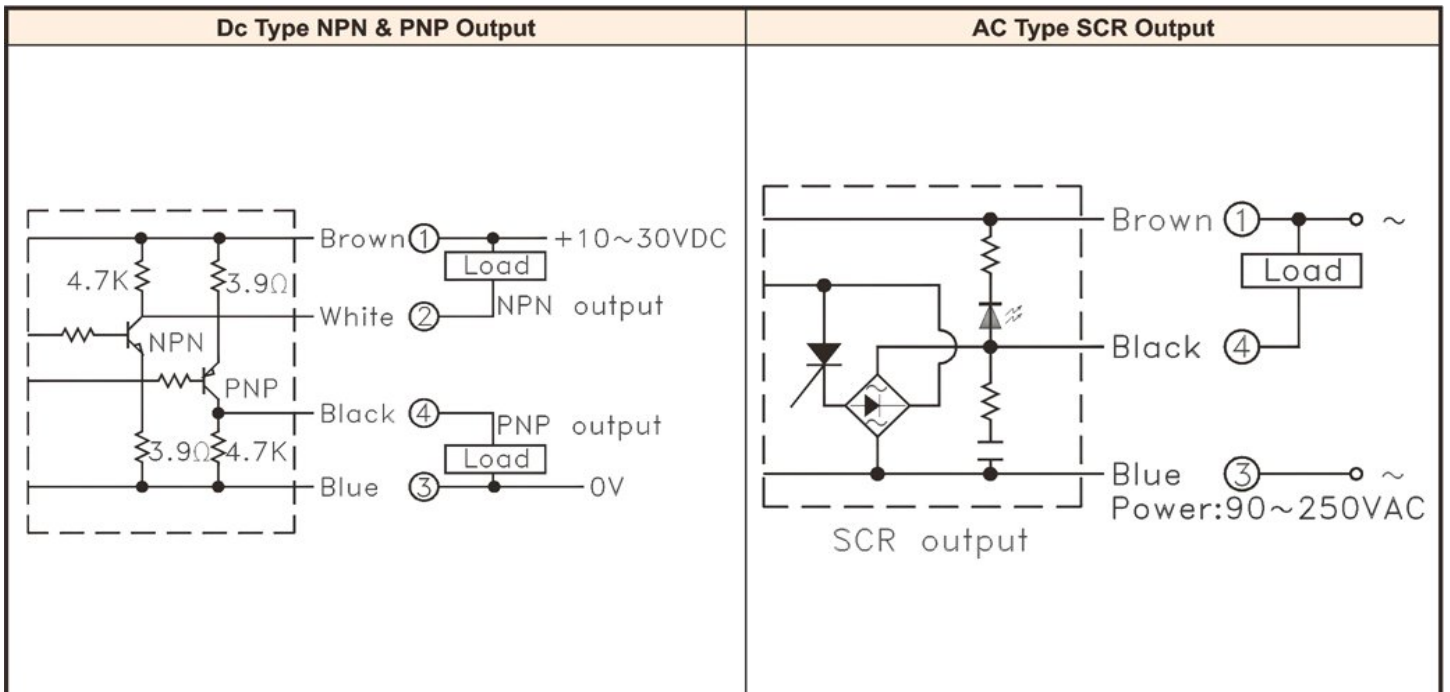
| Dc Type NPN & PNP Output | AC Type SCR Output |
|---|---|

Brown ① +10~30VDC
4.7K
3.9Ω
Load
White ② NPN output
NPN
PNP
Black ④ PNP output
3.9Ω 4.7K
Load
Blue ③ 0V

Brown ① ~
Load
Black ④
Blue ③ ~
Power:90~250VAC
SCR output